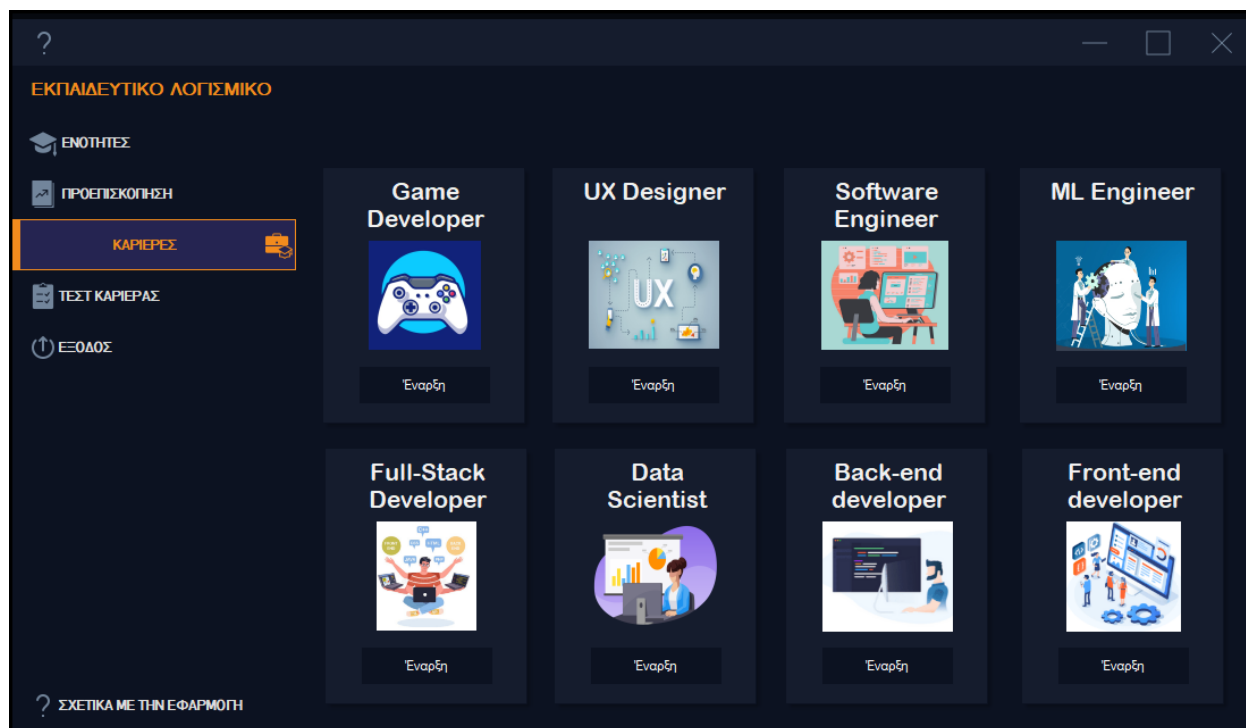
?

ΕΚΠΑΙΔΕΥΤΙΚΟ ΛΟΓΙΣΜΙΚΟ

ΕΝΟΤΗΤΕΣ

ΠΡΟΕΠΙΣΚΟΠΗΣΗ

ΚΑΡΙΕΡΕΣ

ΤΕΣΤ ΚΑΡΙΕΡΑΣ

ΕΞΟΔΟΣ

Game Developer

Έναρξη

UX Designer

UX

Έναρξη

Software Engineer

Έναρξη

ML Engineer

Έναρξη

Full-Stack Developer

Έναρξη

Data Scientist

Έναρξη

Back-end developer

Έναρξη

Front-end developer

Έναρξη

? ΣΧΕΤΙΚΑ ΜΕ ΤΗΝ ΕΦΑΡΜΟΓΗ